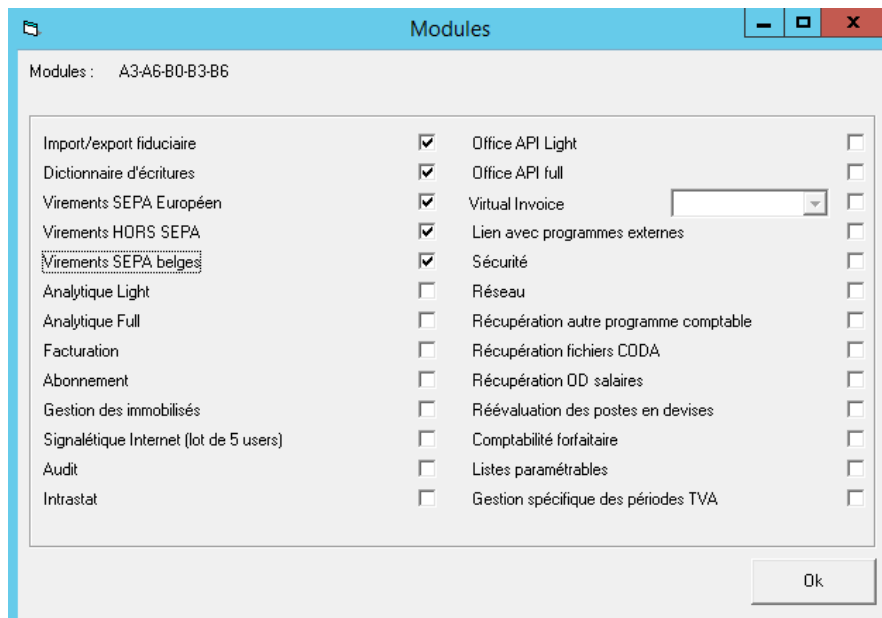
Modules

Modules : A3-A6-B0-B3-B6

Import/export fiduciaire
Dictionnaire d'écritures
Virements SEPA Européen
Virements HORS SEPA
Virements SEPA belges
Analytique Light
Analytique Full
Facturation
Abonnement
Gestion des immobilisés
Signalétique Internet (lot de 5 users)
Audit
Intrastat

Office API Light
Office API full
Virtual Invoice
Lien avec programmes externes
Sécurité
Réseau
Récupération autre programme comptable
Récupération fichiers CODA
Récupération OD salaires
Réévaluation des postes en devises
Comptabilité forfaitaire
Listes paramétrables
Gestion spécifique des périodes TVA

Ok